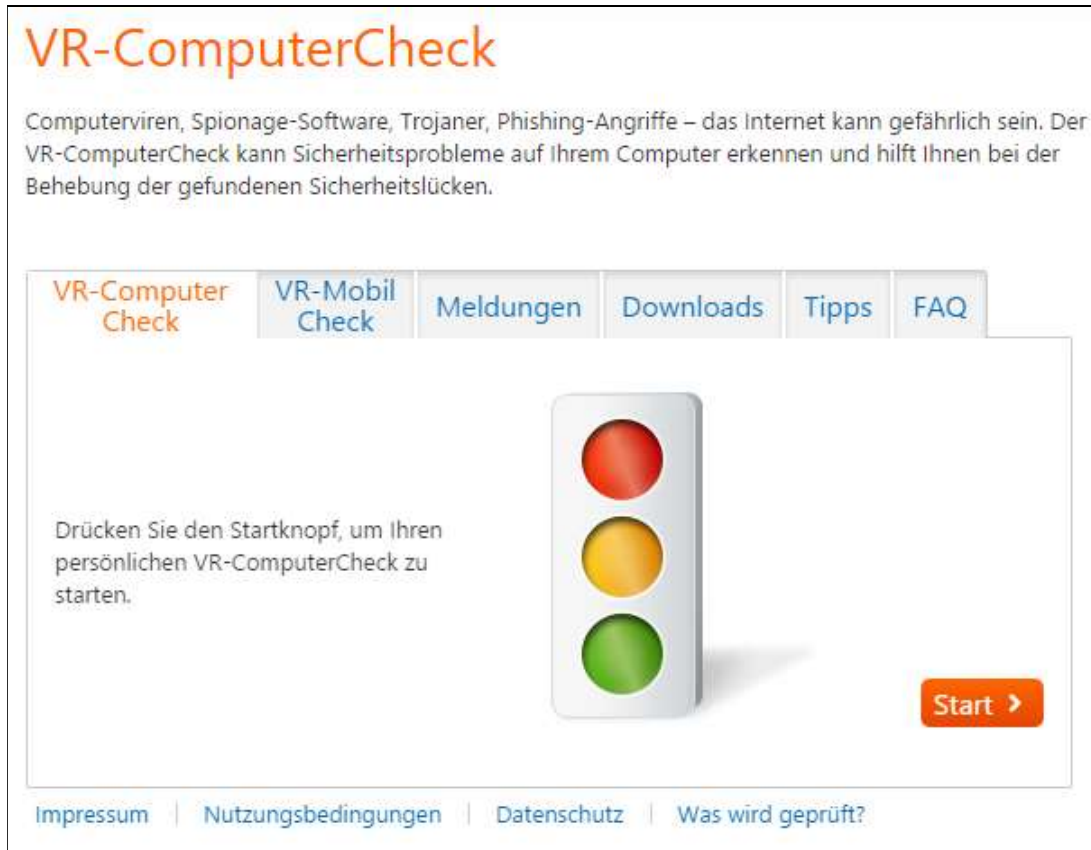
VR-ComputerCheck

Computerviren, Spionage-Software, Trojaner, Phishing-Angriffe – das Internet kann gefährlich sein. Der VR-ComputerCheck kann Sicherheitsprobleme auf Ihrem Computer erkennen und hilft Ihnen bei der Behebung der gefundenen Sicherheitslücken.

VR-Computer Check | VR-Mobil Check | Meldungen | Downloads | Tipps | FAQ

Drücken Sie den Startknopf, um Ihren persönlichen VR-ComputerCheck zu starten.

Start ›

Impressum | Nutzungsbedingungen | Datenschutz | Was wird geprüft?